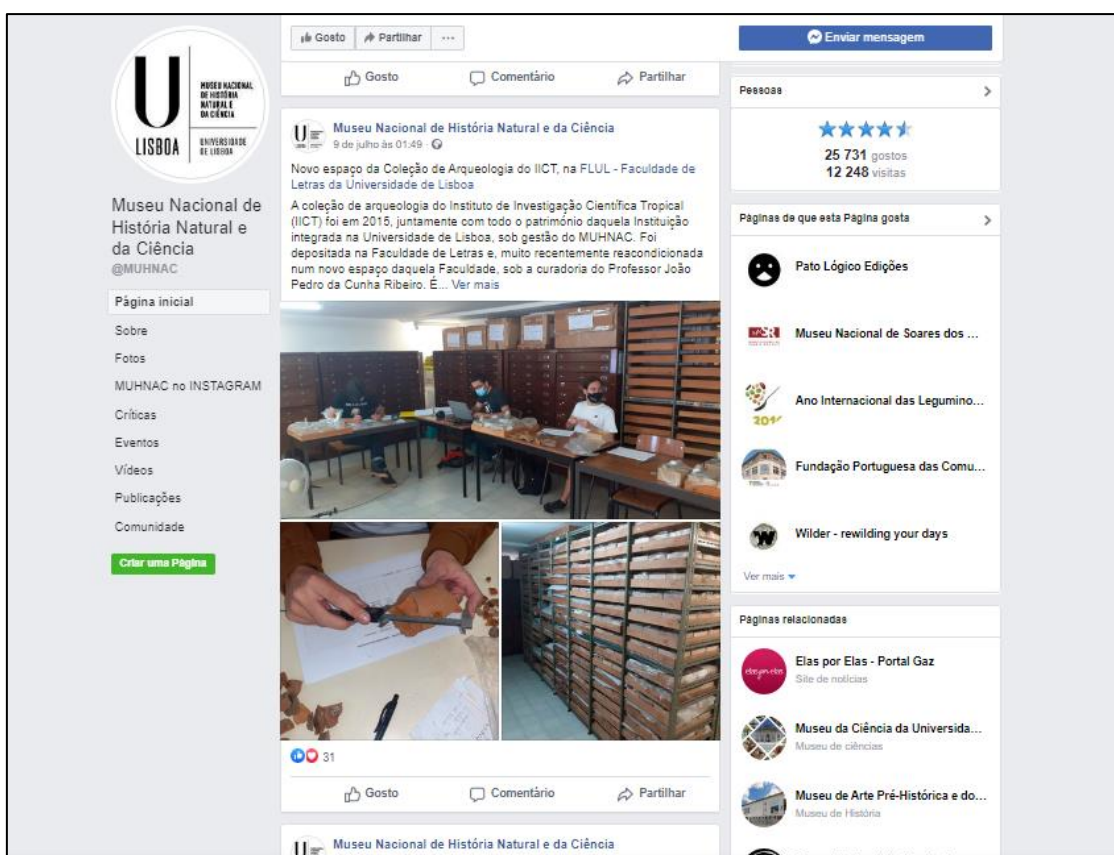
MUSEU NACIONAL DE HISTÓRIA NATURAL E DA CIÊNCIA
LISBOA
UNIVERSIDADE DE LISBOA

Museu Nacional de História Natural e da Ciência
@MUHNAC

Página inicial
Sobre
Fotos
MUHNAC no INSTAGRAM
Críticas
Eventos
Vídeos
Publicações
Comunidade
Criar uma Página

Gosto
Partilhar
...

Gosto
Comentário
Partilhar

Museu Nacional de História Natural e da Ciência
9 de julho às 01:49

Novo espaço da Coleção de Arqueologia do IICT, na FLUL - Faculdade de Letras da Universidade de Lisboa

A coleção de arqueologia do Instituto de Investigação Científica Tropical (IICT) foi em 2015, juntamente com todo o património daquela Instituição integrada na Universidade de Lisboa, sob gestão do MUHNAC. Foi depositada na Faculdade de Letras e, muito recentemente reacondicionada num novo espaço daquela Faculdade, sob a curadoria do Professor João Pedro da Cunha Ribeiro. É... Ver mais

31

Gosto
Comentário
Partilhar

Museu Nacional de História Natural e da Ciência

Enviar mensagem

Pessoas
25 731 gostos
12 248 visitas

Páginas de que esta Página gosta
Pato Lógico Edições
Museu Nacional de Soares dos ...
Ano Internacional das Legumino...
Fundação Portuguesa das Comu...
Wilder - rewilding your days
Ver mais

Páginas relacionadas
Elas por Elas - Portal Gaz
Site de notícias
Museu da Ciência da Universida...
Museu de ciências
Museu de Arte Pré-Histórica e do...
Museu de História